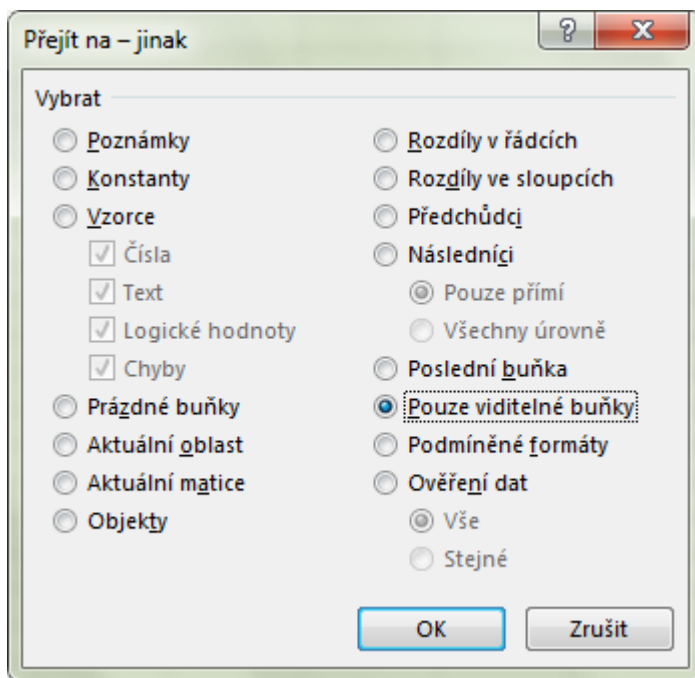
Přejít na – jinak

?

X

Vybrat

Poznámky

Konstanty

Vzorce

Čísla

Text

Logické hodnoty

Chyby

Prázdné buňky

Aktuální oblast

Aktuální matice

Objekty

Rozdíly v řádcích

Rozdíly ve sloupcích

Předchůdci

Následníci

Pouze přímí

Všechny úrovně

Poslední buňka

Pouze viditelné buňky

Podmíněné formáty

Ověření dat

Vše

Stejné

OK

Zrušit